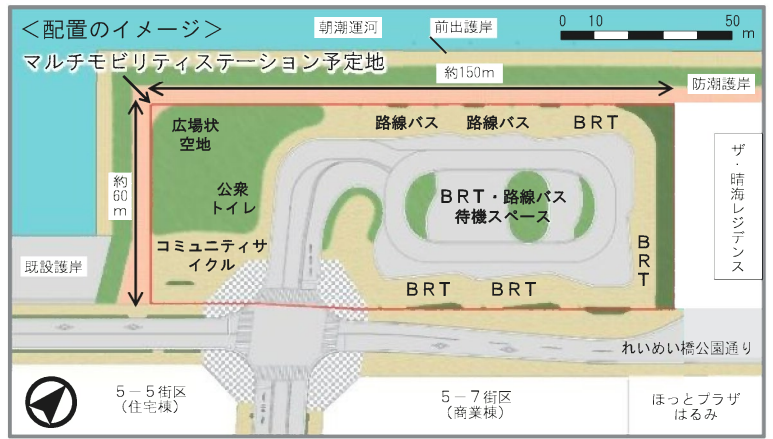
＜配置のイメージ＞

朝潮運河

前出護岸

0 10 50 m

マルチモビリティステーション予定地

約150m

防潮護岸

約60m

広場状空地

路線バス

路線バス

BRT

ザ・晴海レジデンス

公衆トイレ

BRT・路線バス待機スペース

コミュニティサイクル

BRT

既設護岸

BRT

BRT

れいめい橋公園通り

5－5街区
（住宅棟）

5－7街区
（商業棟）

ほっとプラザはるみ